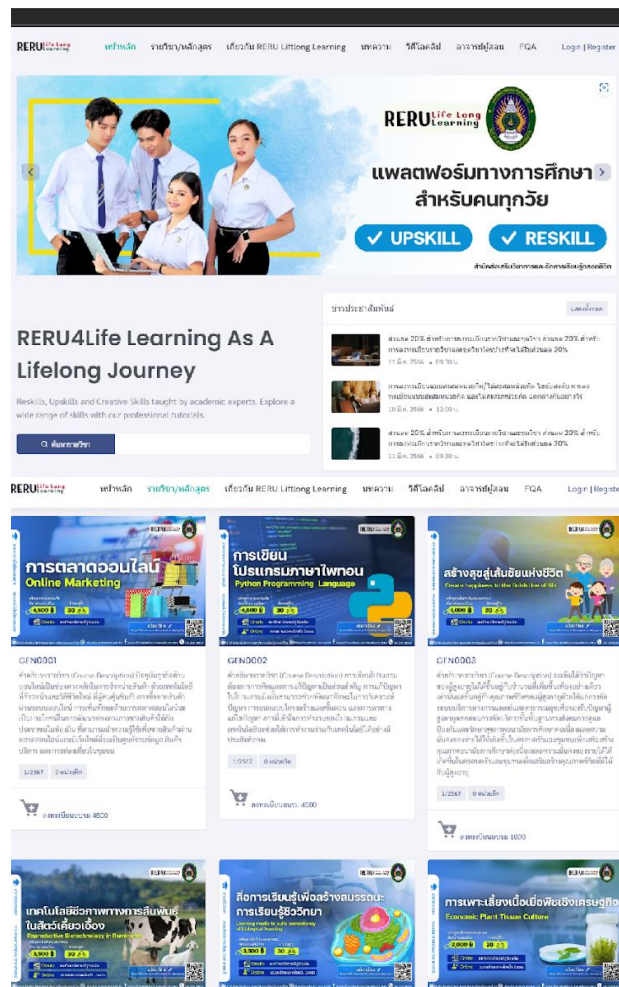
RERU Life Long Learning หน้าหลัก รายวิชา/หลักสูตร เกี่ยวกับ RERU Lifelong Learning บทความ วีดีโอคลิป อาจารย์ผู้สอน FQA Login | Register

RERU Life Long Learning

แพลตฟอร์มทางการศึกษา สำหรับคนทุกวัย

✓ UPSKILL ✓ RESKILL

สำนักส่งเสริมวิชาการและงานทะเบียน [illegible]

RERU4Life Learning As A Lifelong Journey

Reskills, Upskills and Creative Skills taught by academic experts. Explore a wide range of skills with our professional tutorials.

ค้นหารายวิชา

ข่าวประชาสัมพันธ์

แสดงทั้งหมด

ลดเลย 20% สำหรับการลงทะเบียน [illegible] ลดลง 20% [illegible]
11 มี.ค. 2566 • 09.30 น.

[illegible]
10 มี.ค. 2566 • 13.00 น.

ลดลง 20% สำหรับการลงทะเบียน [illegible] ลดลง 20% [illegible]
11 มี.ค. 2566 • 09.30 น.

RERU Life Long Learning หน้าหลัก รายวิชา/หลักสูตร เกี่ยวกับ RERU Lifelong Learning บทความ วีดีโอคลิป อาจารย์ผู้สอน FQA Login | Register

การตลาดออนไลน์ Online Marketing
4,500 ฿ 30 ชั่ว.

GEN0001
คำอธิบายรายวิชา (Course Description) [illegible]
1/2567 3 หน่วยกิต
ลงทะเบียนเรียน 4500

การเขียนโปรแกรมภาษาไพทอน Python Programming Language
4,500 ฿ 30 ชั่ว.

GEN0002
คำอธิบายรายวิชา (Course Description) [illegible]
1/2567 3 หน่วยกิต
ลงทะเบียนเรียน 4500

สร้างสุขสู่เส้นชัยแห่งชีวิต
1,000 ฿ 30 ชั่ว.

GEN0003
คำอธิบายรายวิชา (Course Description) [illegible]
1/2567 3 หน่วยกิต
ลงทะเบียนเรียน 1000

เทคโนโลยีชีวภาพทางการสืบพันธุ์ในสัตว์เคี้ยวเอื้อง Reproductive Biotechnology in Ruminants
3,500 ฿ 30 ชั่ว.

สื่อการเรียนรู้เพื่อสร้างสมรรถนะการเรียนรู้ชีววิทยา
1,500 ฿ 30 ชั่ว.

การเพาะเลี้ยงเนื้อเยื่อพืชเชิงเศรษฐกิจ Economic Plant Tissue Culture
2,000 ฿ 30 ชั่ว.